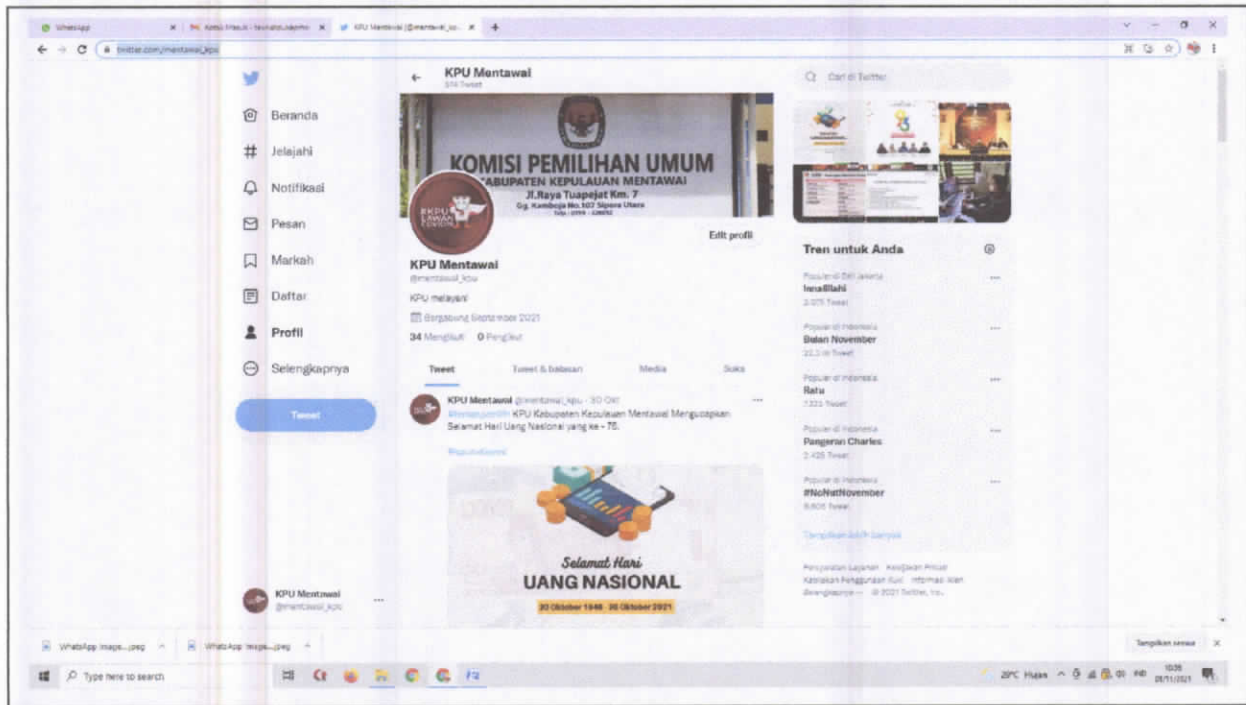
WhatsApp | KPU Mentawai (@mentawai_kpu) | +

twitter.com/mentawai_kpu

Beranda
Jelajahi
Notifikasi
Pesan
Markah
Daftar
Profil
Selengkapnya
Tweet

KPU Mentawai
@mentawai_kpu

KPU Mentawai
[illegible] Tweet

KOMISI PEMILIHAN UMUM
KABUPATEN KEPULAUAN MENTAWAI
Jl.Raya Tuapejat Km. 7
Gg. Kamboja No.107 Sipora Utara

Edit profil

KPU Mentawai
@mentawai_kpu
KPU melayani
Bergabung September 2021
34 Mengikuti 0 Pengikut

Tweet | Tweet & balasan | Media | Suka

KPU Mentawai @mentawai_kpu · 30 Okt
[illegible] KPU Kabupaten Kepulauan Mentawai Mengucapkan Selamat Hari Uang Nasional yang ke - 75.
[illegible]

Selamat Hari
UANG NASIONAL
30 Oktober 1946 - 30 Oktober 2021

Cari di Twitter

Tren untuk Anda
Populer di DKI Jakarta
Innalillahi
2.075 Tweet
Populer di Indonesia
Bulan November
22,3 rb Tweet
Populer di Indonesia
Ratu
1.323 Tweet
Populer di Indonesia
Pangeran Charles
2.426 Tweet
Populer di Indonesia
#NoNutNovember
8.605 Tweet
Tampilkan lebih banyak

Persyaratan Layanan Kebijakan Privasi Kebijakan Penggunaan Kuki Informasi iklan Selengkapnya ··· © 2021 Twitter, Inc.

WhatsApp Image....jpeg | WhatsApp Image....jpeg
Tampilkan semua

Type here to search
29°C Hujan 10:06 01/11/2021